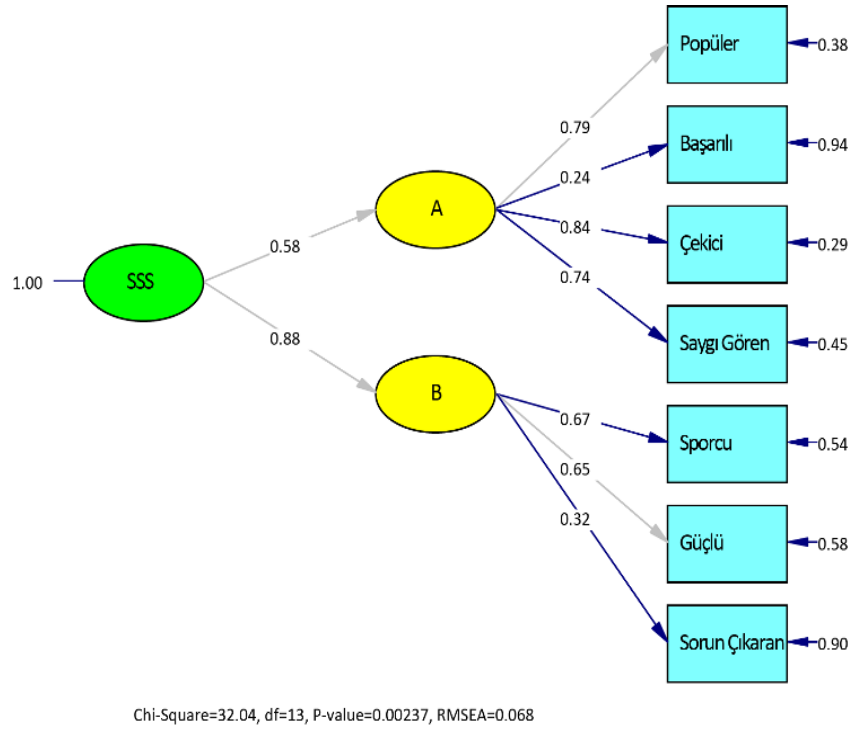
1.00
SSS
0.58
0.88
A
B
0.79
0.24
0.84
0.74
0.67
0.65
0.32
Popüler
Başarılı
Çekici
Saygı Gören
Sporcu
Güçlü
Sorun Çıkaran
0.38
0.94
0.29
0.45
0.54
0.58
0.90

Chi-Square=32.04, df=13, P-value=0.00237, RMSEA=0.068